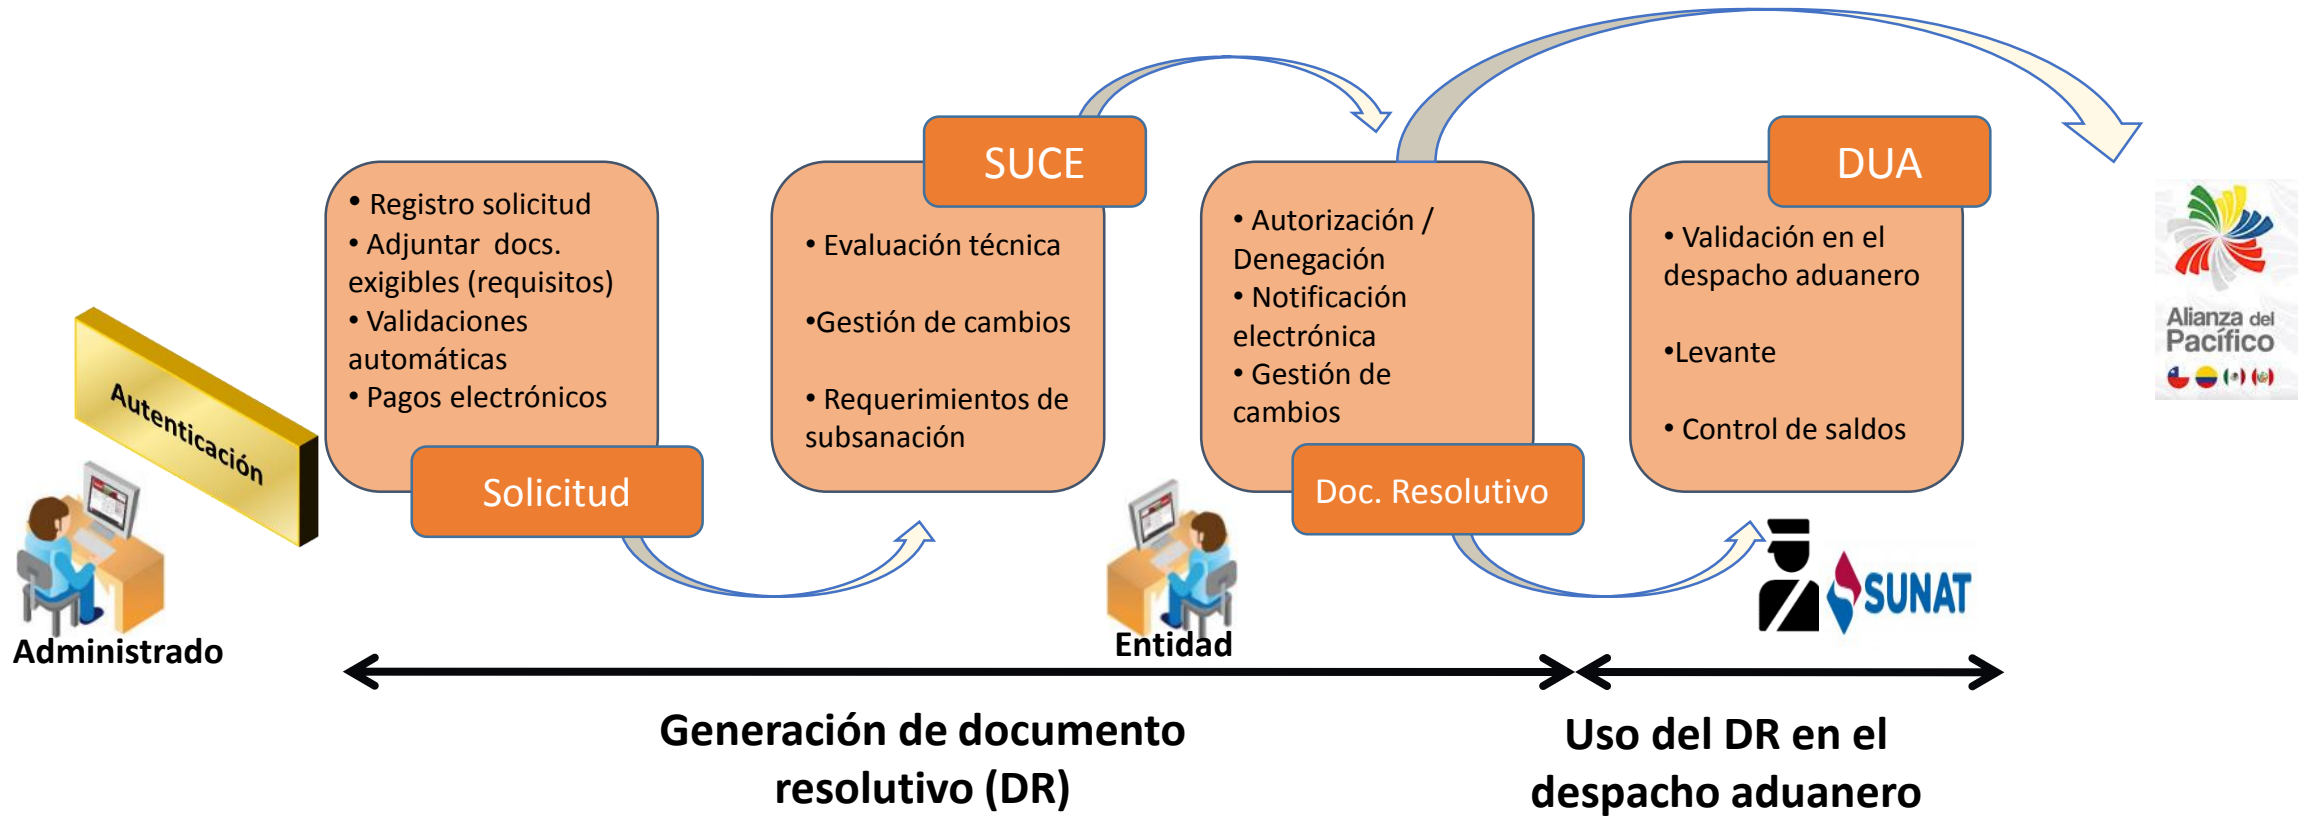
Autenticación

Administrado

• Registro solicitud
• Adjuntar docs. exigibles (requisitos)
• Validaciones automáticas
• Pagos electrónicos

Solicitud

SUCE

• Evaluación técnica

•Gestión de cambios

• Requerimientos de subsanación

Entidad

• Autorización / Denegación
• Notificación electrónica
• Gestión de cambios

Doc. Resolutivo

DUA

• Validación en el despacho aduanero

•Levante

• Control de saldos

SUNAT

Alianza del Pacífico

Generación de documento resolutivo (DR)

Uso del DR en el despacho aduanero